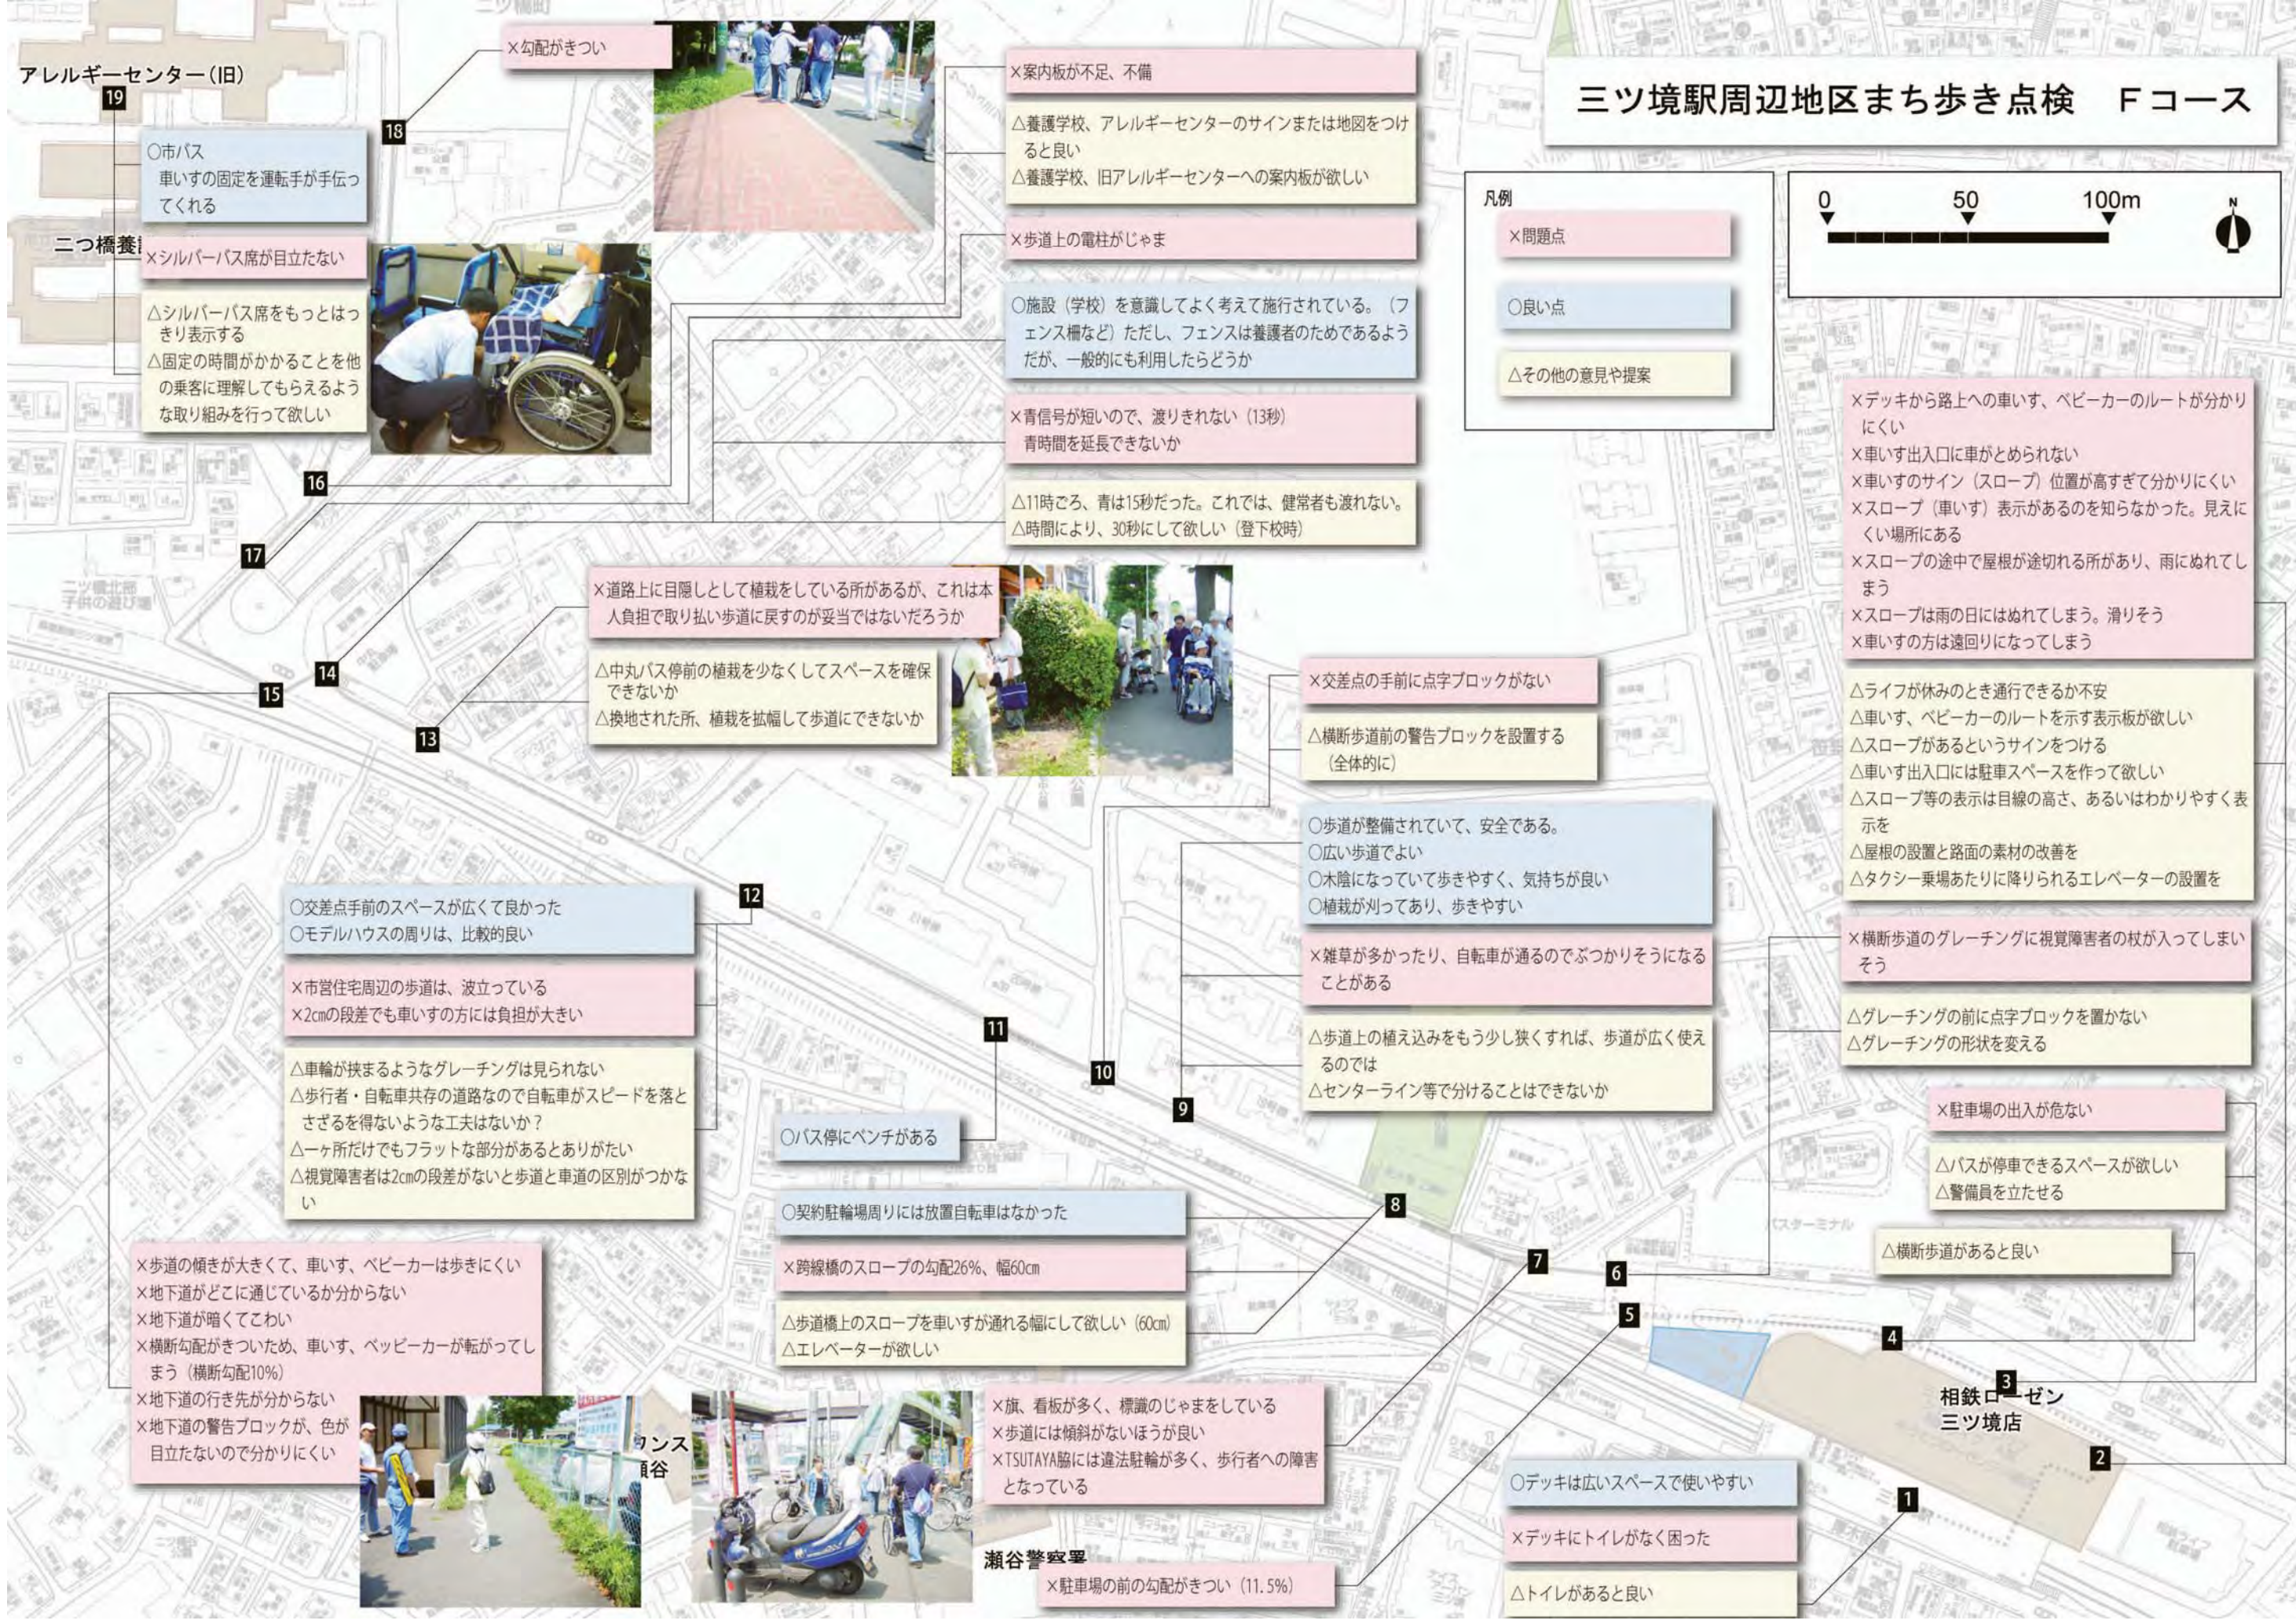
三ツ境駅周辺地区まち歩き点検　Fコース

凡例
×問題点
○良い点
△その他の意見や提案

0　50　100m

アレルギーセンター（旧）
19
○市バス
車いすの固定を運転手が手伝ってくれる

18
×勾配がきつい

二つ橋養
×シルバーバス席が目立たない

△シルバーバス席をもっとはっきり表示する
△固定の時間がかかることを他の乗客に理解してもらえるような取り組みを行って欲しい

16
17

×案内板が不足、不備

△養護学校、アレルギーセンターのサインまたは地図をつけると良い
△養護学校、旧アレルギーセンターへの案内板が欲しい

×歩道上の電柱がじゃま

○施設（学校）を意識してよく考えて施行されている。（フェンス柵など）ただし、フェンスは養護者のためであるようだが、一般的にも利用したらどうか

×青信号が短いので、渡りきれない（13秒）
青時間を延長できないか

△11時ごろ、青は15秒だった。これでは、健常者も渡れない。
△時間により、30秒にして欲しい（登下校時）

14
15
13

×道路上に目隠しとして植栽をしている所があるが、これは本人負担で取り払い歩道に戻すのが妥当ではないだろうか

△中丸バス停前の植栽を少なくしてスペースを確保できないか
△換地された所、植栽を拡幅して歩道にできないか

×デッキから路上への車いす、ベビーカーのルートが分かりにくい
×車いす出入口に車がとめられない
×車いすのサイン（スロープ）位置が高すぎて分かりにくい
×スロープ（車いす）表示があるのを知らなかった。見えにくい場所にある
×スロープの途中で屋根が途切れる所があり、雨にぬれてしまう
×スロープは雨の日にはぬれてしまう。滑りそう
×車いすの方は遠回りになってしまう

△ライフが休みのとき通行できるか不安
△車いす、ベビーカーのルートを示す表示板が欲しい
△スロープがあるというサインをつける
△車いす出入口には駐車スペースを作って欲しい
△スロープ等の表示は目線の高さ、あるいはわかりやすく表示を
△屋根の設置と路面の素材の改善を
△タクシー乗場あたりに降りられるエレベーターの設置を

×交差点の手前に点字ブロックがない

△横断歩道前の警告ブロックを設置する（全体的に）

○歩道が整備されていて、安全である。
○広い歩道でよい
○木陰になっていて歩きやすく、気持ちが良い
○植栽が刈ってあり、歩きやすい

×雑草が多かったり、自転車が通るのでぶつかりそうになることがある

△歩道上の植え込みをもう少し狭くすれば、歩道が広く使えるのでは
△センターライン等で分けることはできないか

12
○交差点手前のスペースが広くて良かった
○モデルハウスの周りは、比較的良い

×市営住宅周辺の歩道は、波立っている
×2cmの段差でも車いすの方には負担が大きい

△車輪が挟まるようなグレーチングは見られない
△歩行者・自転車共存の道路なので自転車がスピードを落とさざるを得ないような工夫はないか？
△一ヶ所だけでもフラットな部分があるとありがたい
△視覚障害者は2cmの段差がないと歩道と車道の区別がつかない

11
10
9
○バス停にベンチがある

×横断歩道のグレーチングに視覚障害者の杖が入ってしまいそう

△グレーチングの前に点字ブロックを置かない
△グレーチングの形状を変える

×駐車場の出入が危ない

△バスが停車できるスペースが欲しい
△警備員を立たせる

△横断歩道があると良い

8
○契約駐輪場周りには放置自転車はなかった

×跨線橋のスロープの勾配26%、幅60cm

△歩道橋上のスロープを車いすが通れる幅にして欲しい（60cm）
△エレベーターが欲しい

7
6
5
4
3
2
1

×歩道の傾きが大きくて、車いす、ベビーカーは歩きにくい
×地下道がどこに通じているか分からない
×地下道が暗くてこわい
×横断勾配がきついため、車いす、ベッビーカーが転がってしまう（横断勾配10%）
×地下道の行き先が分からない
×地下道の警告ブロックが、色が目立たないので分かりにくい

×旗、看板が多く、標識のじゃまをしている
×歩道には傾斜がないほうが良い
×TSUTAYA脇には違法駐輪が多く、歩行者への障害となっている

相鉄ローゼン
三ツ境店

瀬谷警察署
×駐車場の前の勾配がきつい（11.5%）

○デッキは広いスペースで使いやすい

×デッキにトイレがなく困った

△トイレがあると良い